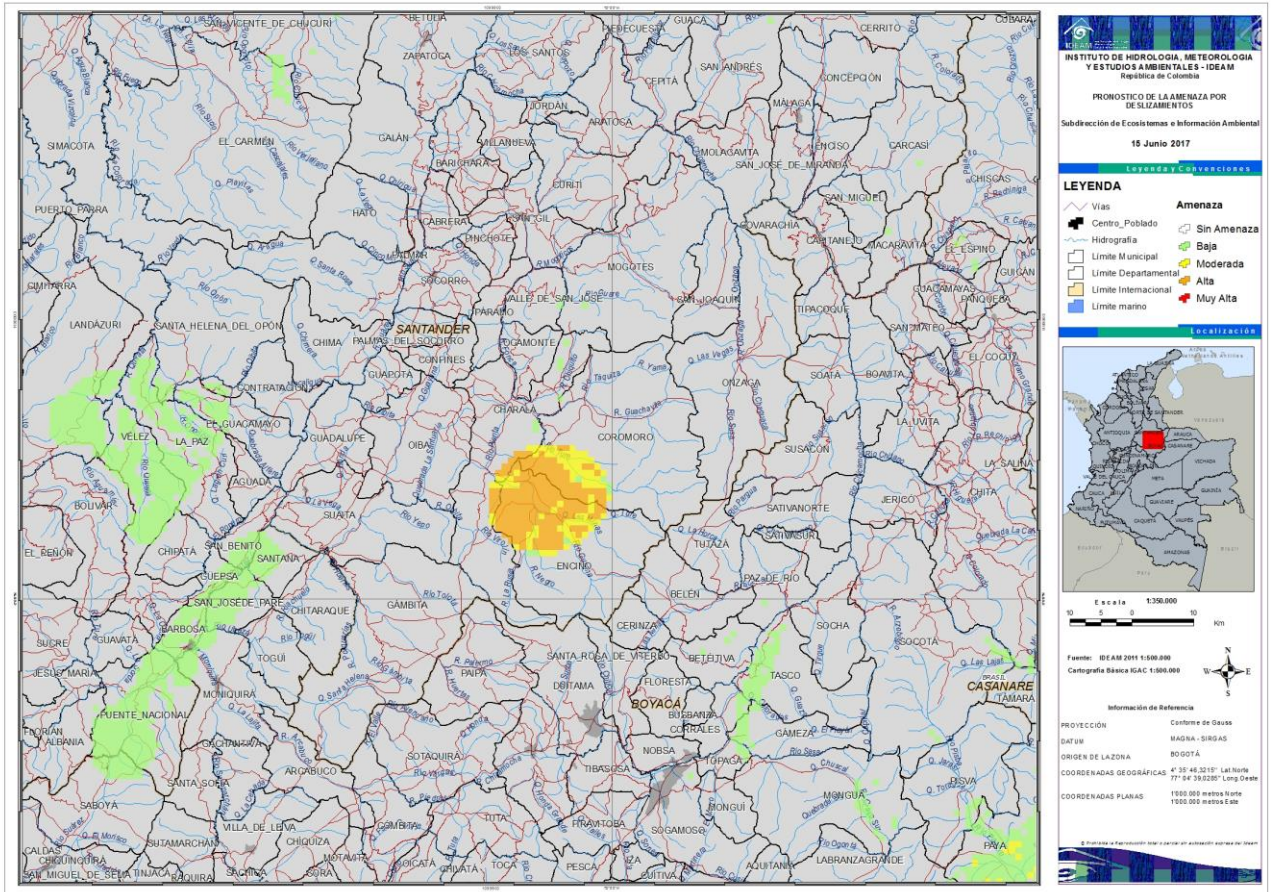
INSTITUTO DE HIDROLOGIA, METEOROLOGIA Y ESTUDIOS AMBIENTALES - IDEAM
República de Colombia

PRONOSTICO DE LA AMENAZA POR DESLIZAMIENTOS

Subdirección de Ecosistemas e Información Ambiental

15 Junio 2017

Leyenda y Convenciones

LEYENDA

Vías
Centro_Poblado
Hidrografía
Límite Municipal
Límite Departamental
Límite Internacional
Límite marino

Amenaza
Sin Amenaza
Baja
Moderada
Alta
Muy Alta

Localización

Escala 1:350.000
10 5 0 10 Km

Fuente: IDEAM 2011 1:500.000
Cartografía Básica IGAC 1:500.000

Información de Referencia

| PROYECCIÓN | Conforme de Gauss |
|---|---|
| DATUM | MAGNA - SIRGAS |
| ORIGEN DE LA ZONA | BOGOTÁ |
| COORDENADAS GEOGRÁFICAS | 4° 35' 46,3215'' Lat.Norte 77° 04' 39,0285'' Long.Oeste |
| COORDENADAS PLANAS | 1'000.000 metros Norte 1'000.000 metros Este |

SAN_VICENTE_DE_CHUCURI BETULIA ZAPATOCA GUACA CERRITO CUBARA PIEDECUESTA SANTOS SAN ANDRÉS CEPITÁ JORDÁN CONCEPCIÓN MÁLAGA SIMACOTA EL_CARMEN GALÁN ARATOCA VILLANUEVA MOLAGAVITA ENCISO CARCASI BARICHARA SAN_JOSE_DE_MIRANDA CURITI CHISCAS PUERTO_PARRA HATO CABRERA SAN_GIL SAN_MIGUEL COVARACHIA CAPITANEJO MACARAVITA EL_ESPINO PINCHOTE SOCORRO GUICAN MOGOTES SAN_JOAQUIN CIMITARRA VALLE_DE_SAN_JOSE GUACAMAYAS PANQUEBA PARAMO TIPACOQUE SAN_MATEO LANDÁZURI SANTA_HELENA_DEL_OPÓN SANTANDER CHIMA PALMAS_DEL_SOCORRO CONFINES OCAMONTE EL_COCUY GUAPOTÁ ONZAGA SOATÁ BOAVITA CONTRATACIÓN CHARALÁ EL_GUACAMAYO LA_UVITA VELEZ LA_PAZ GUADALUPE OIBA COROMORO SUSACÓN LA_SALINA AGUADA JERICO CHITA BOLIVAR SUAITA SATIVANORTE SATIVASUR EL_PEÑÓN CHIPATÁ SAN_BENITO SANTANA ENCINO TUTAZÁ PAZ_DE_RIO GUEPSA SAN_JOSÉ_DE_PARE CHITARAQUE GÁMBITA BELÉN SOCHA SOCOTÁ SUCRE GUAVATÁ BARBOSA TOGÜÍ CERINZA BETÉITIVA JESUS_MARIA SANTA_ROSA_DE_VITERBO FLORESTA TASCO CASANARE TÁMARA MONIQUIRÁ PAIPA DUITAMA BOYACÁ BUSBANZÁ CORRALES PUENTE_NACIONAL GAMEZA FLORIAN ALBANIA GACHANTIVÁ SOTAQUIRÁ NOBSA TÓPAGA ARCABUCO TIBASOSA SANTA_SOFÍA MONGUA PISVA SABOYA MONGUÍ VILLA_DE_LEIVA SOGAMOSO CHIQUIZA TUTA FIRAVITOBA SUTAMARCHÁN CALDAS CHIQUINQUIRA COMBITA SAN_MIGUEL_DE_SEMA TINJACA SACHICA MOTAVITA SORA OICATA CHIVATA TOCA PESCA IZA CUITIVA AQUITANIA LABRANZAGRANDE PAYA